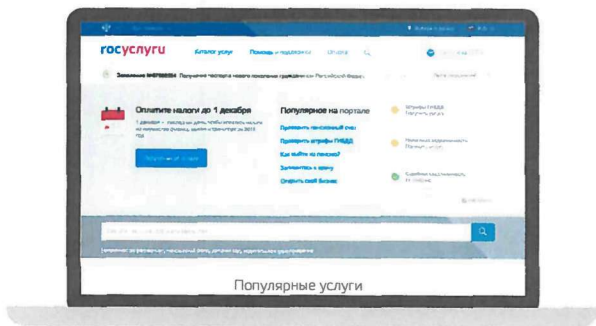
госуслуги Каталог услуг Помощь и поддержка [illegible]

Заявление №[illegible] Получение паспорта нового поколения гражданином Российской Федер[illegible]

Оплатите налоги до 1 декабря

1 декабря — последний день, чтобы оплатить налоги на имущество физлиц, землю и транспорт за 2017 год

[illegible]

Популярное на портале

Проверить пенсионный счет
Проверить штрафы ГИБДД
Как выйти на пенсию?
Записаться к врачу
Открыть свой бизнес

Штрафы ГИБДД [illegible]
Налоговая задолженность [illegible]
Судебная задолженность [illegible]

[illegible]

Популярные услуги